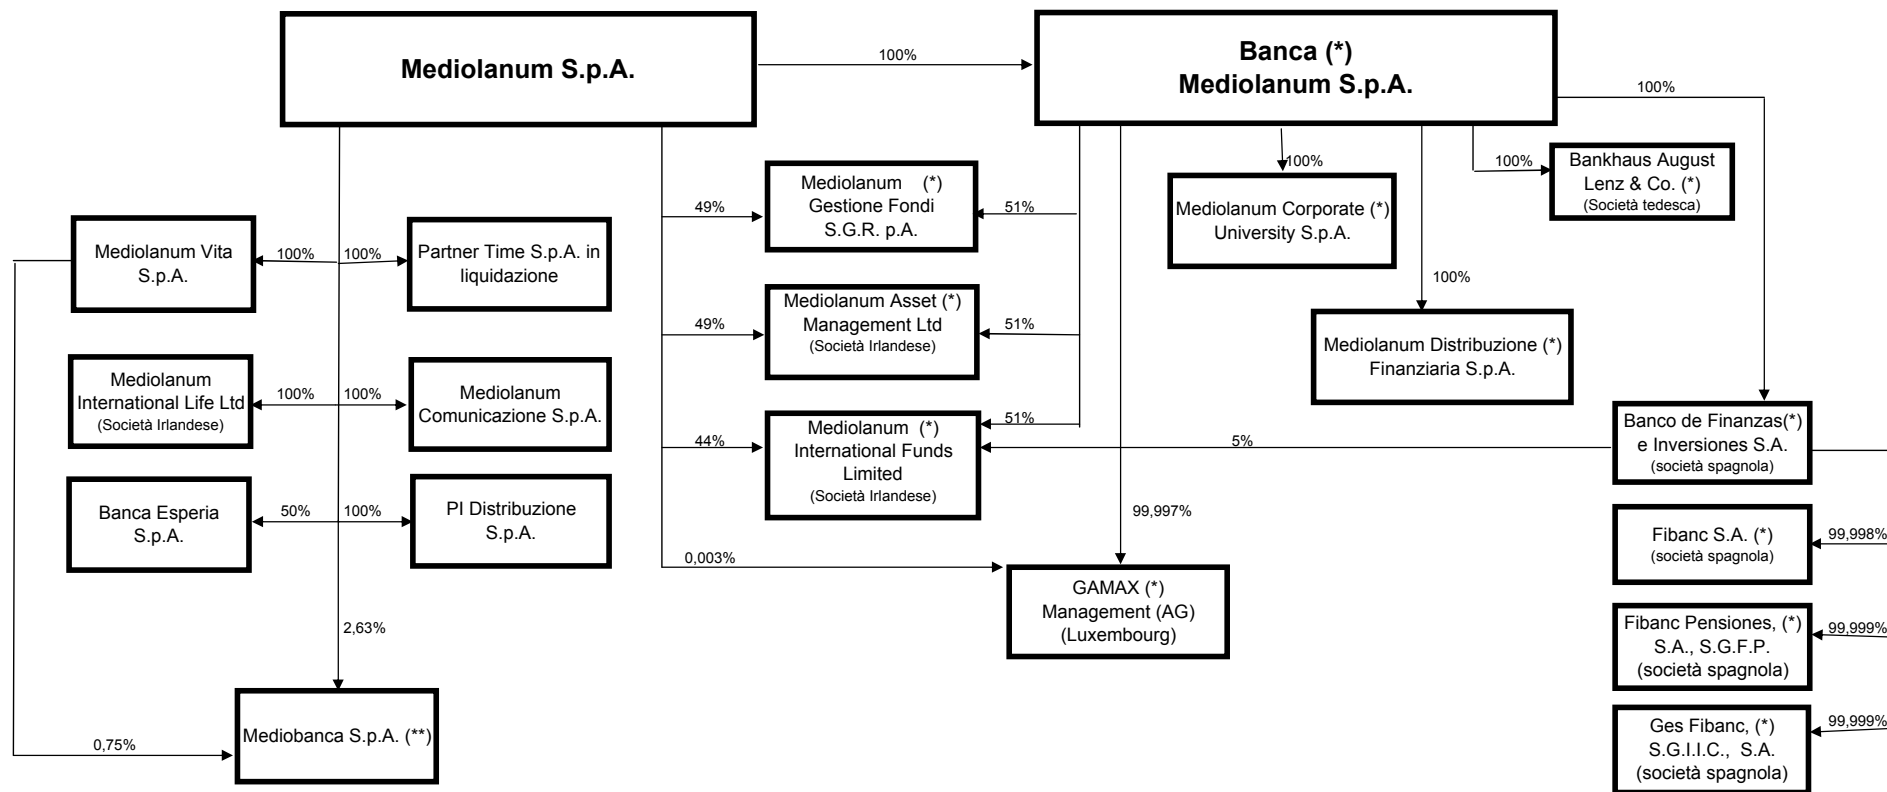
Mediolanum S.p.A.

100%

Banca (*)
Mediolanum S.p.A.

100%

100%

100%

Bankhaus August Lenz & Co. (*)
(Società tedesca)

Mediolanum Corporate (*) University S.p.A.

100%

Mediolanum Distribuzione (*) Finanziaria S.p.A.

49%

Mediolanum (*) Gestione Fondi S.G.R. p.A.

51%

Mediolanum Vita S.p.A.

100%

100%

Partner Time S.p.A. in liquidazione

49%

Mediolanum Asset (*) Management Ltd
(Società Irlandese)

51%

Mediolanum International Life Ltd
(Società Irlandese)

100%

100%

Mediolanum Comunicazione S.p.A.

44%

Mediolanum (*) International Funds Limited
(Società Irlandese)

51%

5%

Banco de Finanzas(*) e Inversiones S.A.
(società spagnola)

Banca Esperia S.p.A.

50%

100%

PI Distribuzione S.p.A.

99,997%

Fibanc S.A. (*)
(società spagnola)

99,998%

0,003%

GAMAX (*) Management (AG) (Luxembourg)

Fibanc Pensiones, (*) S.A., S.G.F.P. (società spagnola)

99,999%

2,63%

Mediobanca S.p.A. (**)

0,75%

Ges Fibanc, (*) S.G.I.I.C., S.A. (società spagnola)

99,999%